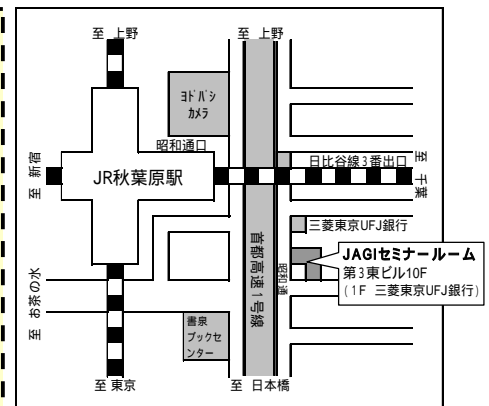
至 上野

至 上野

ﾖﾄﾞﾊﾞｼ
ｶﾒﾗ

昭和通口

日比谷線３番出口

至 千葉

至 新宿

JR秋葉原駅

三菱東京UFJ銀行

首都高速１号線

昭和通

JAGIセミナールーム
第３東ビル10F
（1F 三菱東京UFJ銀行）

至 お茶の水

書泉
ブックセンター

至 東京

至 日本橋